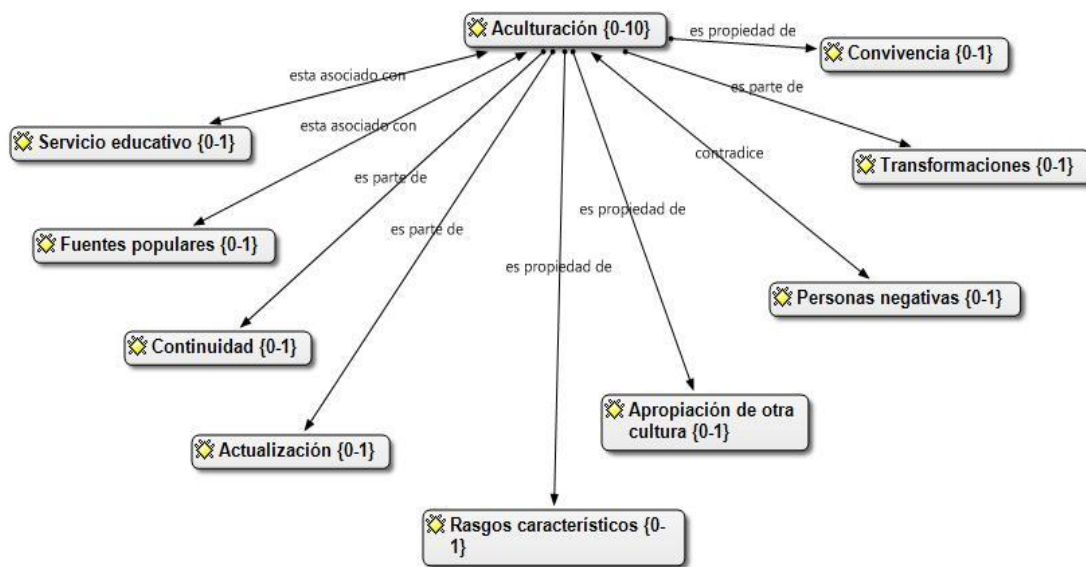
Aculturación {0-10}

es propiedad de

Convivencia {0-1}

esta asociado con

es parte de

Servicio educativo {0-1}

esta asociado con

contradice

Transformaciones {0-1}

es parte de

es propiedad de

Fuentes populares {0-1}

es parte de

es propiedad de

Personas negativas {0-1}

Continuidad {0-1}

Apropiación de otra cultura {0-1}

Actualización {0-1}

Rasgos característicos {0-1}